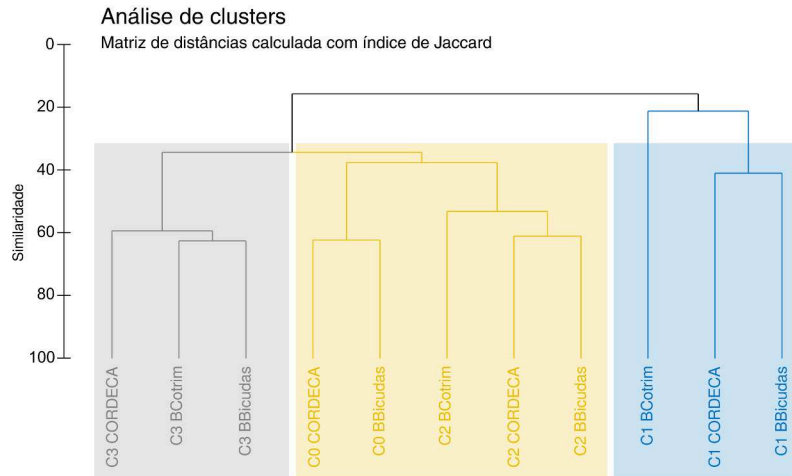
Análise de clusters
Matriz de distâncias calculada com índice de Jaccard

0
20
40
60
80
100

Similaridade

C3 CORDECA
C3 BCotrim
C3 BBicudas
C0 CORDECA
C0 BBicudas
C2 BCotrim
C2 CORDECA
C2 BBicudas
C1 BCotrim
C1 CORDECA
C1 BBicudas